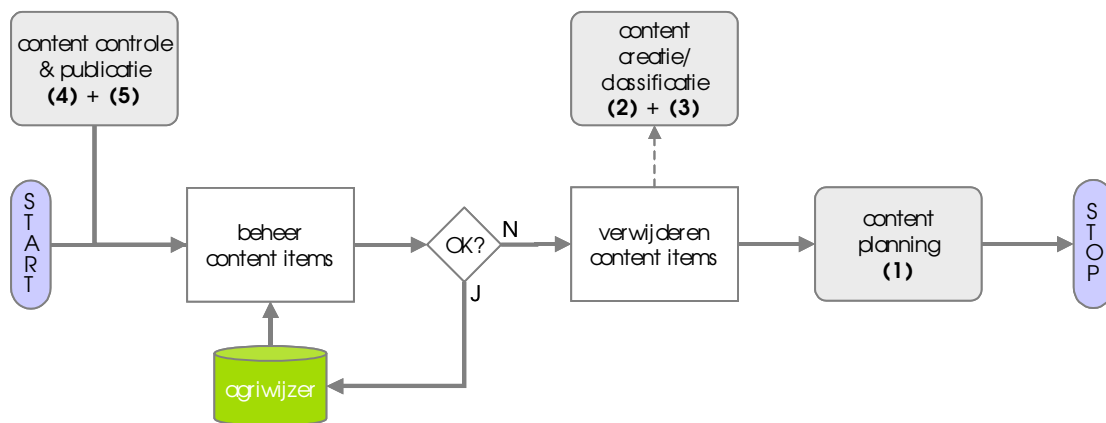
content controle & publicatie
**(4)** + **(5)**

content creatie/ classificatie
**(2)** + **(3)**

START

beheer content items

OK?

N

J

verwijderen content items

content planning
**(1)**

STOP

agriwijzer